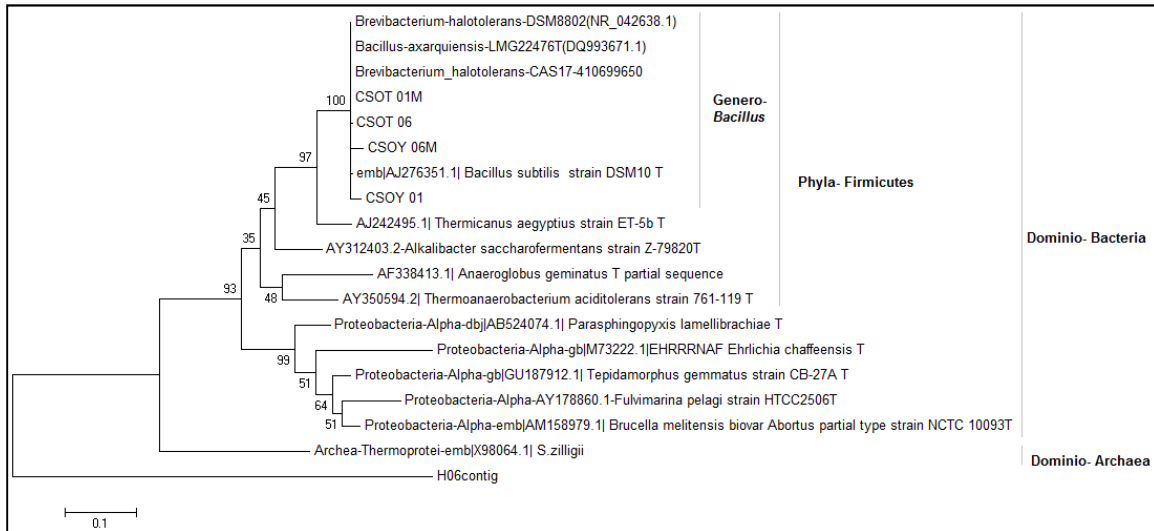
Brevibacterium-halotolerans-DSM8802(NR_042638.1)
Bacillus-axarquiensis-LMG22476T(DQ993671.1)
Brevibacterium_halotolerans-CAS17-410699650
100
CSOT 01M
CSOT 06
CSOY 06M
97
emb|AJ276351.1| Bacillus subtilis strain DSM10 T
CSOY 01
45
AJ242495.1| Thermicanus aegyptius strain ET-5b T
35
AY312403.2-Alkalibacter saccharofermentans strain Z-79820T
AF338413.1| Anaeroglobus geminatus T partial sequence
93
48
AY350594.2| Thermoanaerobacterium aciditolerans strain 761-119 T
Proteobacteria-Alpha-dbj|AB524074.1| Parasphingopyxis lamellibrachiae T
99
Proteobacteria-Alpha-gb|M73222.1|EHRRRNAF Ehrlichia chaffeensis T
51
Proteobacteria-Alpha-gb|GU187912.1| Tepidamorphus gemmatus strain CB-27A T
64
Proteobacteria-Alpha-AY178860.1-Fulvimarina pelagi strain HTCC2506T
51
Proteobacteria-Alpha-emb|AM158979.1| Brucella melitensis biovar Abortus partial type strain NCTC 10093T
Archea-Thermoprotei-emb|X98064.1| S.zilligii
H06contig
0.1

Genero-
Bacillus

Phyla- Firmicutes

Dominio- Bacteria

Dominio- Archaea